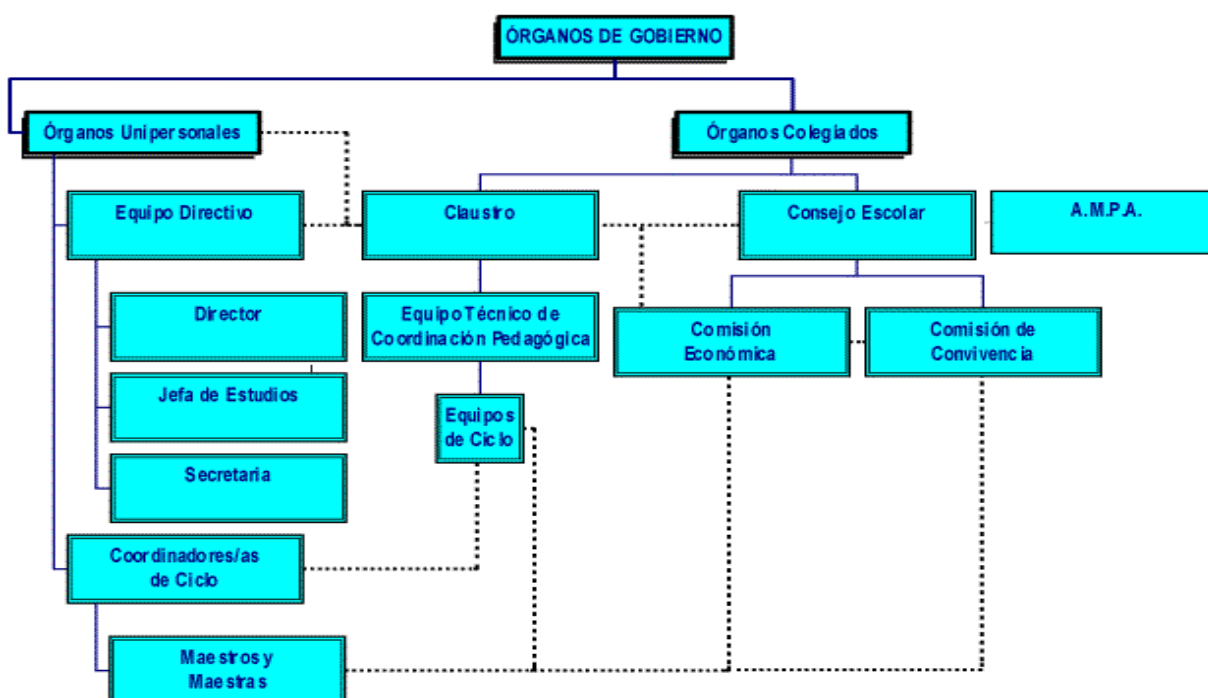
ÓRGANOS DE GOBIERNO

Órganos Unipersonales

Órganos Colegiados

Equipo Directivo

Claustro

Consejo Escolar

A.M.P.A.

Director

Equipo Técnico de Coordinación Pedagógica

Comisión Económica

Comisión de Convivencia

Jefa de Estudios

Equipos de Ciclo

Secretaria

Coordinadores/as de Ciclo

Maestros y Maestras